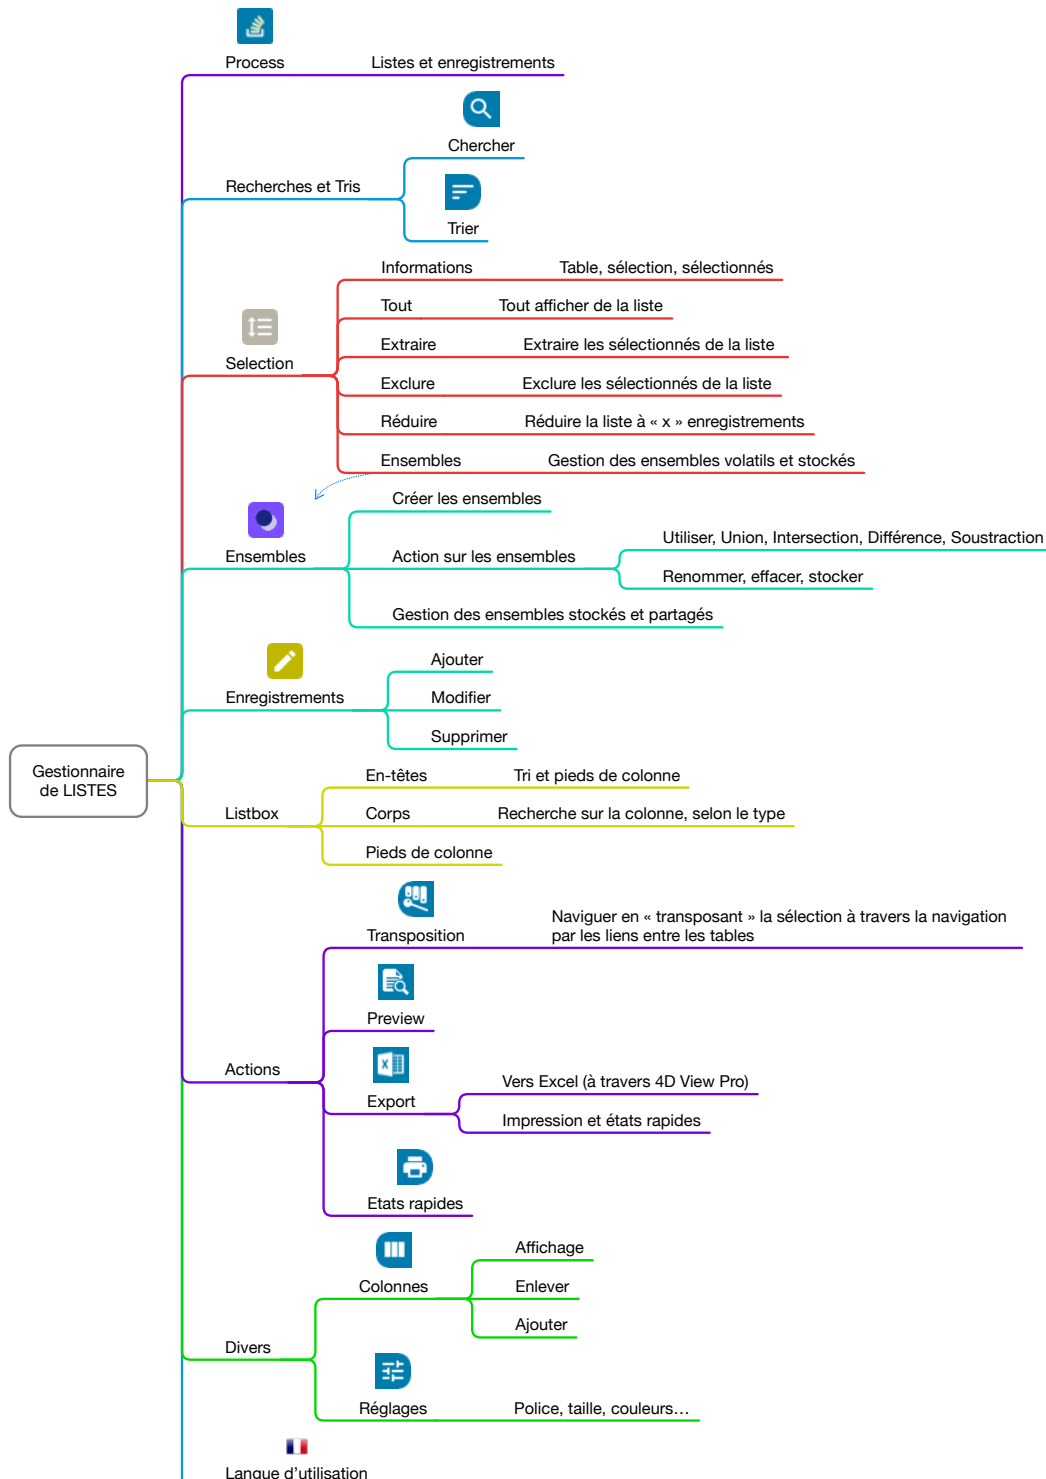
Process

Listes et enregistrements

Chercher

Recherches et Tris

Trier

Informations

Table, sélection, sélectionnés

Tout

Tout afficher de la liste

Extraire

Extraire les sélectionnés de la liste

Selection

Exclure

Exclure les sélectionnés de la liste

Réduire

Réduire la liste à « x » enregistrements

Ensembles

Gestion des ensembles volatils et stockés

Créer les ensembles

Ensembles

Action sur les ensembles

Utiliser, Union, Intersection, Différence, Soustraction

Renommer, effacer, stocker

Gestion des ensembles stockés et partagés

Ajouter

Enregistrements

Modifier

Supprimer

Gestionnaire de LISTES

En-têtes

Tri et pieds de colonne

Listbox

Corps

Recherche sur la colonne, selon le type

Pieds de colonne

Transposition

Naviguer en « transposant » la sélection à travers la navigation par les liens entre les tables

Preview

Actions

Export

Vers Excel (à travers 4D View Pro)

Impression et états rapides

Etats rapides

Affichage

Colonnes

Enlever

Ajouter

Divers

Réglages

Police, taille, couleurs…

Langue d'utilisation